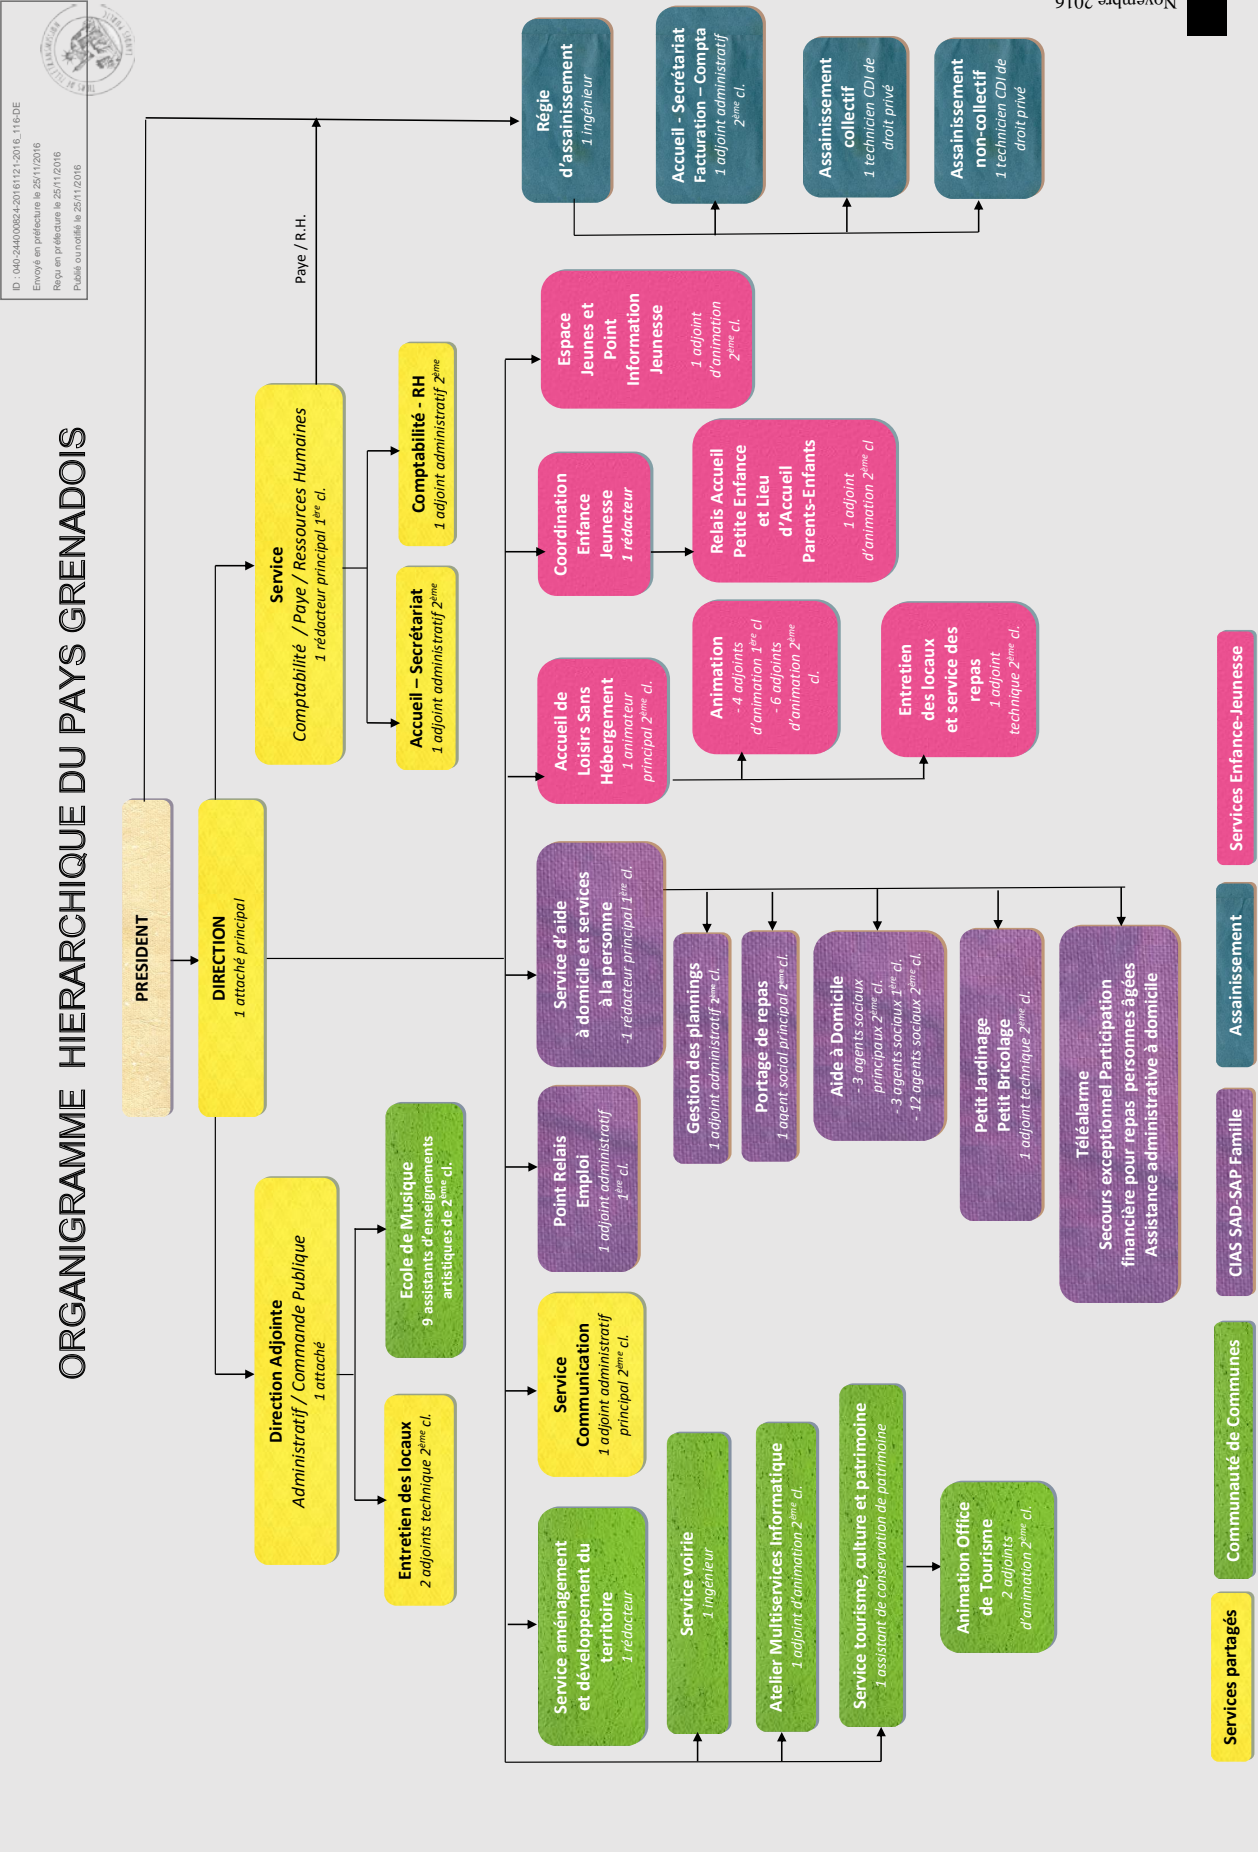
ID : 040-244000824-20161121-2016_116-DE
Envoyé en préfecture le 25/11/2016
Reçu en préfecture le 25/11/2016
Publié ou notifié le 25/11/2016

Novembre 2016

ORGANIGRAMME HIERARCHIQUE DU PAYS GRENADOIS

PRESIDENT

DIRECTION
1 attaché principal

Service
Comptabilité / Paye / Ressources Humaines
1 rédacteur principal 1ère cl.

Paye / R.H.

Accueil – Secrétariat
1 adjoint administratif 2ème

Comptabilité - RH
1 adjoint administratif 2ème

Direction Adjointe
Administratif / Commande Publique
1 attaché

Entretien des locaux
2 adjoints technique 2ème cl.

Ecole de Musique
9 assistants d'enseignements artistiques de 2ème cl.

Régie d'assainissement
1 ingénieur

Accueil - Secrétariat Facturation – Compta
1 adjoint administratif 2ème cl.

Assainissement collectif
1 technicien CDI de droit privé

Assainissement non-collectif
1 technicien CDI de droit privé

Espace Jeunes et Point Information Jeunesse
1 adjoint d'animation 2ème cl.

Coordination Enfance Jeunesse
1 rédacteur

Relais Accueil Petite Enfance et Lieu d'Accueil Parents-Enfants
1 adjoint d'animation 2ème cl

Accueil de Loisirs Sans Hébergement
1 animateur principal 2ème cl.

Animation
- 4 adjoints d'animation 1ère cl
- 6 adjoints d'animation 2ème cl.

Entretien des locaux et service des repas
1 adjoint technique 2ème cl.

Service d'aide à domicile et services à la personne
-1 rédacteur principal 1ère cl.

Gestion des plannings
1 adjoint administratif 2ème cl.

Portage de repas
1 agent social principal 2ème cl.

Aide à Domicile
- 3 agents sociaux principaux 2ème cl.
- 3 agents sociaux 1ère cl.
- 12 agents sociaux 2ème cl.

Petit Jardinage
Petit Bricolage
1 adjoint technique 2ème cl.

Téléalarme
Secours exceptionnel Participation financière pour repas personnes âgées
Assistance administrative à domicile

Point Relais Emploi
1 adjoint administratif 1ère cl.

Service Communication
1 adjoint administratif principal 2ème cl.

Service aménagement et développement du territoire
1 rédacteur

Service voirie
1 ingénieur

Atelier Multiservices Informatique
1 adjoint d'animation 2ème cl.

Service tourisme, culture et patrimoine
1 assistant de conservation de patrimoine

Animation Office de Tourisme
2 adjoints d'animation 2ème cl.

Services Enfance-Jeunesse
Assainissement
CIAS SAD-SAP Famille
Communauté de Communes
Services partagés